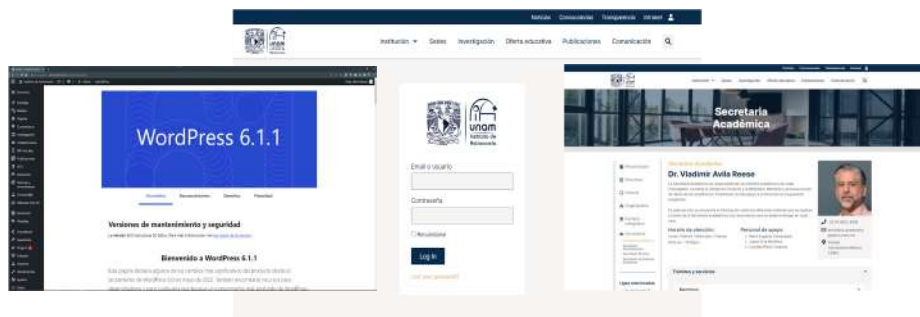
Noticias Convocatorias Transparencia Intranet

UNAM Instituto de Astronomía

Institución Sedes Investigación Oferta educativa Publicaciones Comunicación

WordPress 6.1.1

Novedades Reconocimientos Libertad Privacidad

Versiones de mantenimiento y seguridad

Bienvenido a WordPress 6.1.1

UNAM Instituto de Astronomía

Email o usuario

Contraseña

Recuérdame

Log In

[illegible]

Secretaría Académica

Secretario Académico

Dr. Vladimir Avila Reese

Horario de atención

Personal de apoyo

Trámites y servicios